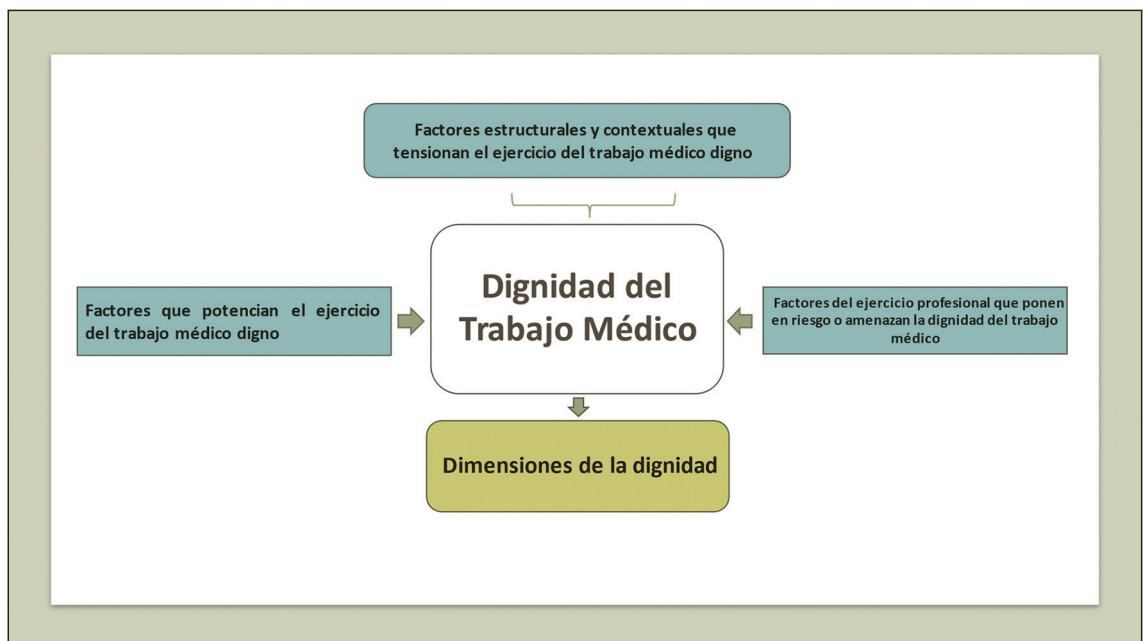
Factores estructurales y contextuales que tensionan el ejercicio del trabajo médico digno

Factores que potencian el ejercicio del trabajo médico digno

Dignidad del Trabajo Médico

Factores del ejercicio profesional que ponen en riesgo o amenazan la dignidad del trabajo médico

Dimensiones de la dignidad